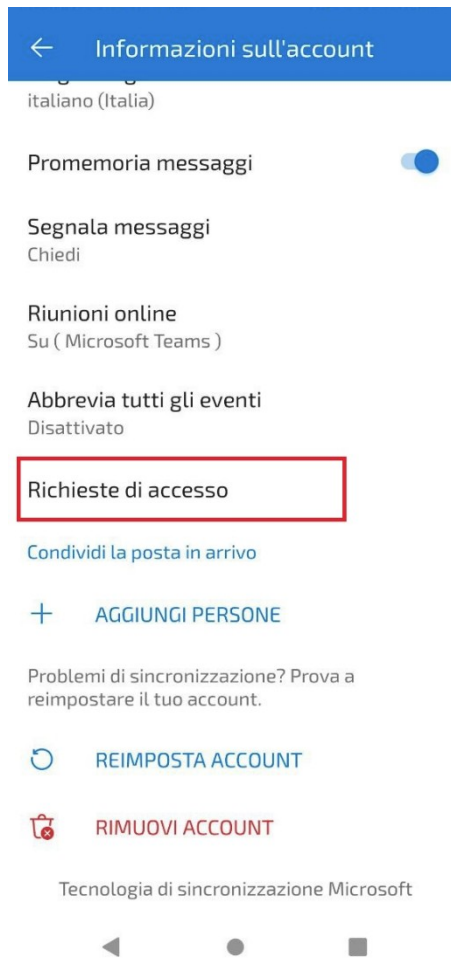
Informazioni sull'account

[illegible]
italiano (Italia)

Promemoria messaggi

Segnala messaggi
Chiedi

Riunioni online
Su ( Microsoft Teams )

Abbrevia tutti gli eventi
Disattivato

Richieste di accesso

Condividi la posta in arrivo

AGGIUNGI PERSONE

Problemi di sincronizzazione? Prova a reimpostare il tuo account.

REIMPOSTA ACCOUNT

RIMUOVI ACCOUNT

Tecnologia di sincronizzazione Microsoft